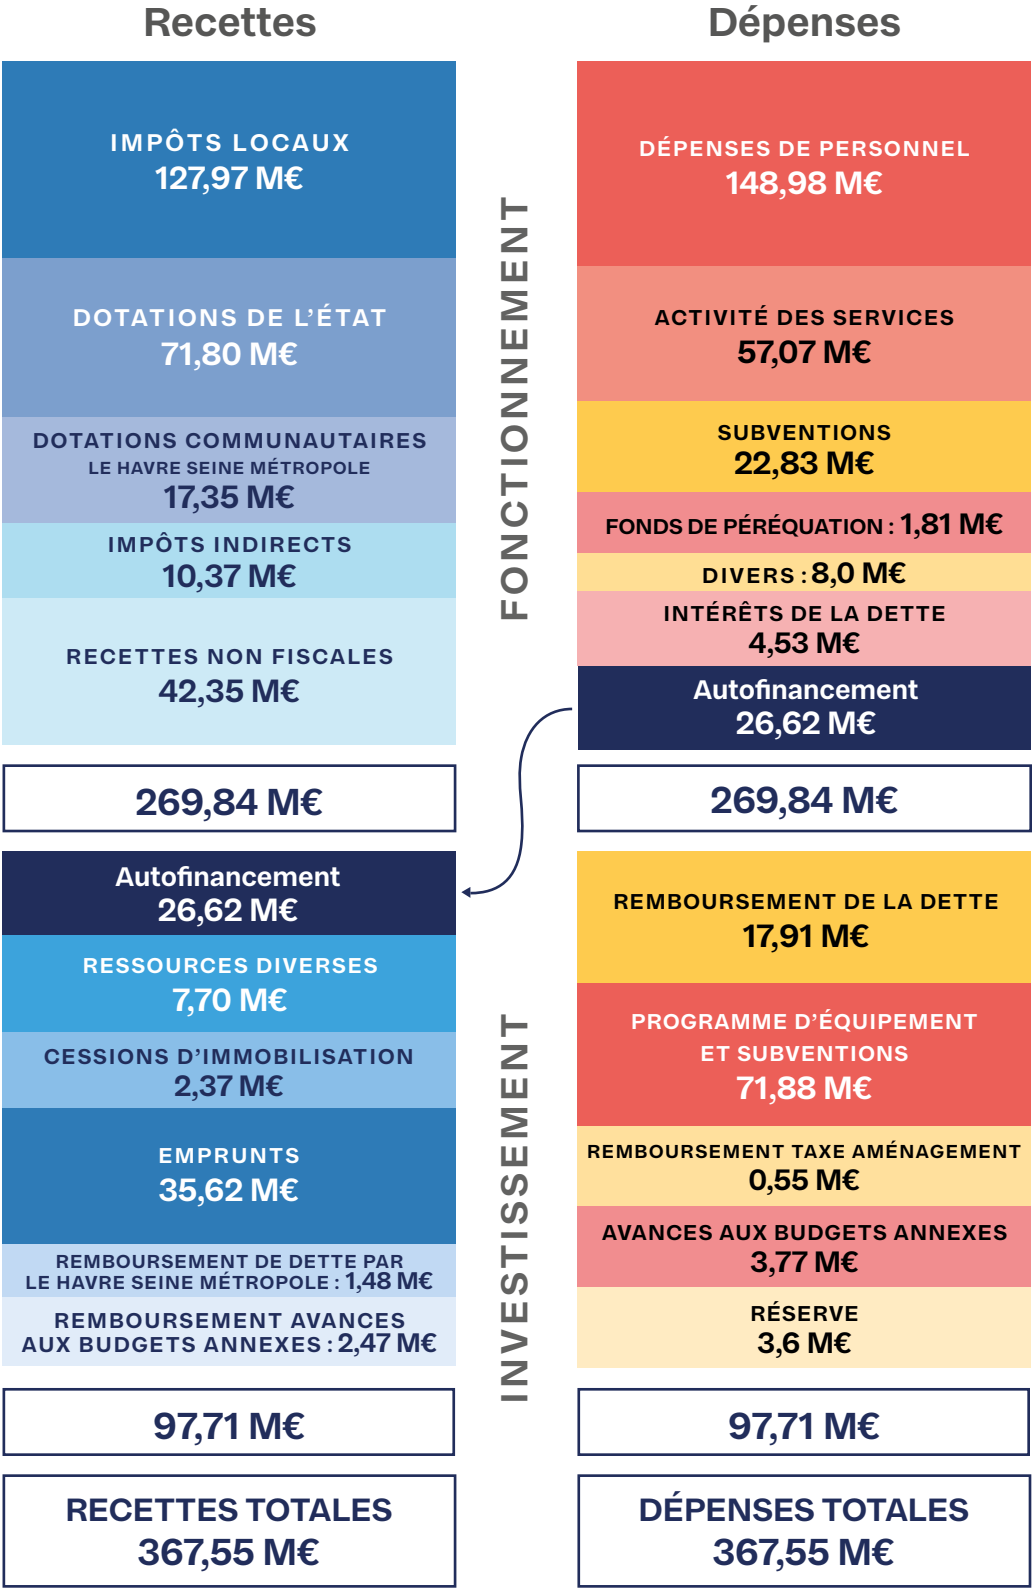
Recettes

Dépenses

FONCTIONNEMENT

IMPÔTS LOCAUX
127,97 M€

DOTATIONS DE L'ÉTAT
71,80 M€

DOTATIONS COMMUNAUTAIRES
LE HAVRE SEINE MÉTROPOLE
17,35 M€

IMPÔTS INDIRECTS
10,37 M€

RECETTES NON FISCALES
42,35 M€

269,84 M€

DÉPENSES DE PERSONNEL
148,98 M€

ACTIVITÉ DES SERVICES
57,07 M€

SUBVENTIONS
22,83 M€

FONDS DE PÉRÉQUATION : 1,81 M€

DIVERS : 8,0 M€

INTÉRÊTS DE LA DETTE
4,53 M€

Autofinancement
26,62 M€

269,84 M€

INVESTISSEMENT

Autofinancement
26,62 M€

RESSOURCES DIVERSES
7,70 M€

CESSIONS D'IMMOBILISATION
2,37 M€

EMPRUNTS
35,62 M€

REMBOURSEMENT DE DETTE PAR
LE HAVRE SEINE MÉTROPOLE : 1,48 M€

REMBOURSEMENT AVANCES
AUX BUDGETS ANNEXES : 2,47 M€

97,71 M€

REMBOURSEMENT DE LA DETTE
17,91 M€

PROGRAMME D'ÉQUIPEMENT
ET SUBVENTIONS
71,88 M€

REMBOURSEMENT TAXE AMÉNAGEMENT
0,55 M€

AVANCES AUX BUDGETS ANNEXES
3,77 M€

RÉSERVE
3,6 M€

97,71 M€

RECETTES TOTALES
367,55 M€

DÉPENSES TOTALES
367,55 M€